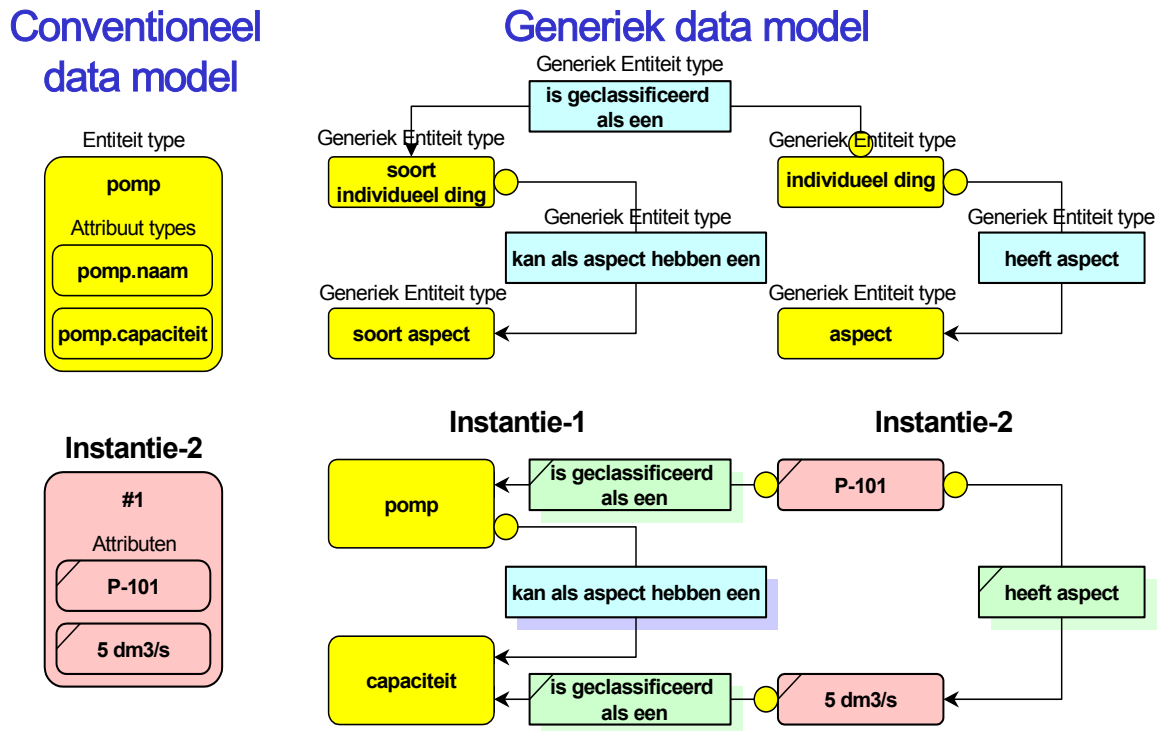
Conventioneel data model

Entiteit type

pomp

Attribuut types

pomp.naam

pomp.capaciteit

Instantie-2

#1

Attributen

P-101

5 dm3/s

Generiek data model

Generiek Entiteit type

is geclassificeerd als een

Generiek Entiteit type

soort individueel ding

Generiek Entiteit type

individueel ding

Generiek Entiteit type

kan als aspect hebben een

Generiek Entiteit type

heeft aspect

Generiek Entiteit type

soort aspect

Generiek Entiteit type

aspect

Instantie-1

Instantie-2

pomp

is geclassificeerd als een

P-101

kan als aspect hebben een

heeft aspect

capaciteit

is geclassificeerd als een

5 dm3/s